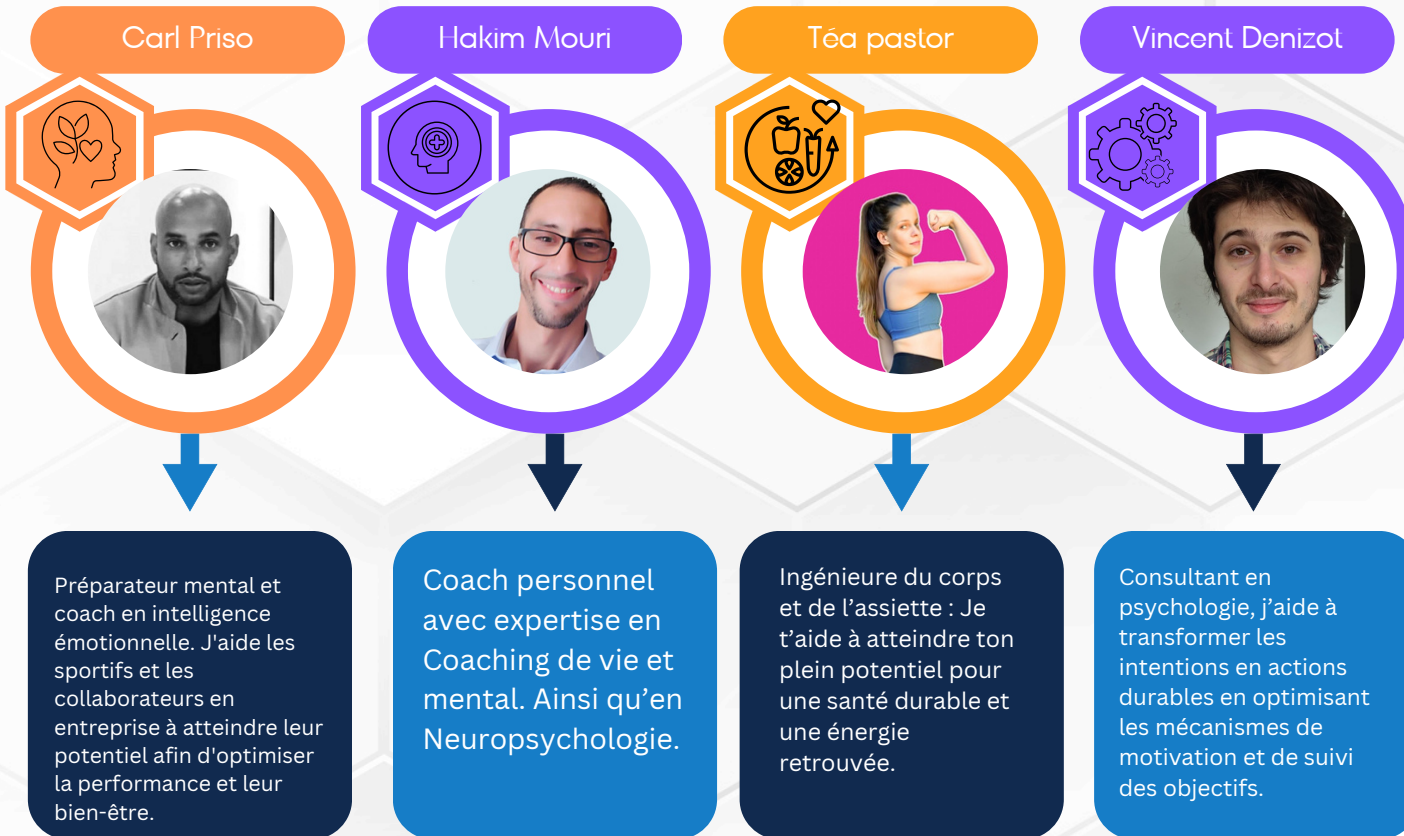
Carl Priso

Hakim Mouri

Téa pastor

Vincent Denizot

Préparateur mental et coach en intelligence émotionnelle. J'aide les sportifs et les collaborateurs en entreprise à atteindre leur potentiel afin d'optimiser la performance et leur bien-être.

Coach personnel avec expertise en Coaching de vie et mental. Ainsi qu'en Neuropsychologie.

Ingénieure du corps et de l'assiette : Je t'aide à atteindre ton plein potentiel pour une santé durable et une énergie retrouvée.

Consultant en psychologie, j'aide à transformer les intentions en actions durables en optimisant les mécanismes de motivation et de suivi des objectifs.